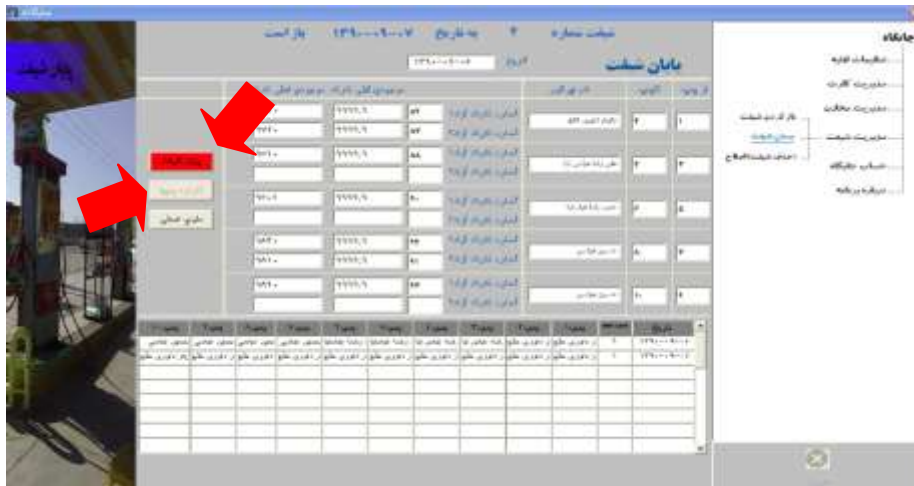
جایگاه

شیفت شماره ۲ به تاریخ ۱۳۹۰/۰۹/۰۷ باز است

پایان شیفت

تاریخ ۱۳۹۰/۰۹/۰۸

بازکردن شیفت

تنظیمات اولیه
مدیریت کارت
مدیریت مخازن
مدیریت شیفت
باز کردن شیفت
بستن شیفت
اصلاح شیفت/اصلاح
حساب جایگاه
درباره برنامه

از نازل
تا نازل
نام نوبت کار

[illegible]
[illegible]

| تاریخ | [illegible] | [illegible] | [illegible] | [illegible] | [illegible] | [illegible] | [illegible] | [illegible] | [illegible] | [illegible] | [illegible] | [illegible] |
|---|---|---|---|---|---|---|---|---|---|---|---|---|
| ۱۳۹۰/۰۹/۰۶ | ۱ | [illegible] | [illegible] | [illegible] | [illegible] | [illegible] | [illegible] | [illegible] | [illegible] | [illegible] | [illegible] | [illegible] |
| ۱۳۹۰/۰۹/۰۷ | ۱ | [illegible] | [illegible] | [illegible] | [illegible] | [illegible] | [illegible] | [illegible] | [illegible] | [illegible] | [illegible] | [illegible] |